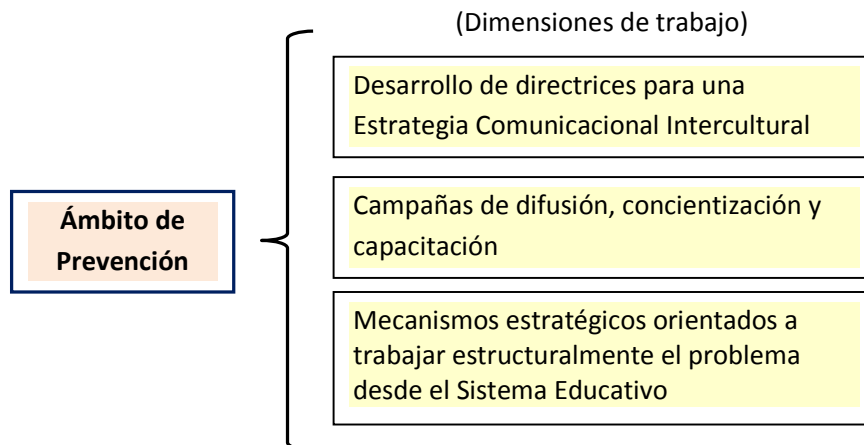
(Dimensiones de trabajo)

Ámbito de Prevención

Desarrollo de directrices para una Estrategia Comunicacional Intercultural

Campañas de difusión, concientización y capacitación

Mecanismos estratégicos orientados a trabajar estructuralmente el problema desde el Sistema Educativo